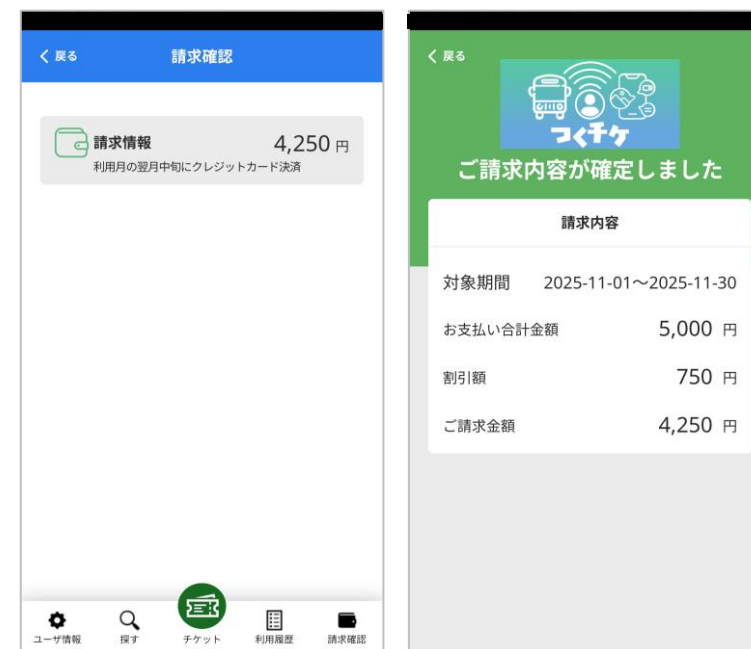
< 戻る

請求確認

請求情報 4,250 円
利用月の翌月中旬にクレジットカード決済

ユーザ情報 探す チケット 利用履歴 請求確認

< 戻る

つくチケ

ご請求内容が確定しました

請求内容

対象期間 2025-11-01～2025-11-30

お支払い合計金額 5,000 円

割引額 750 円

ご請求金額 4,250 円